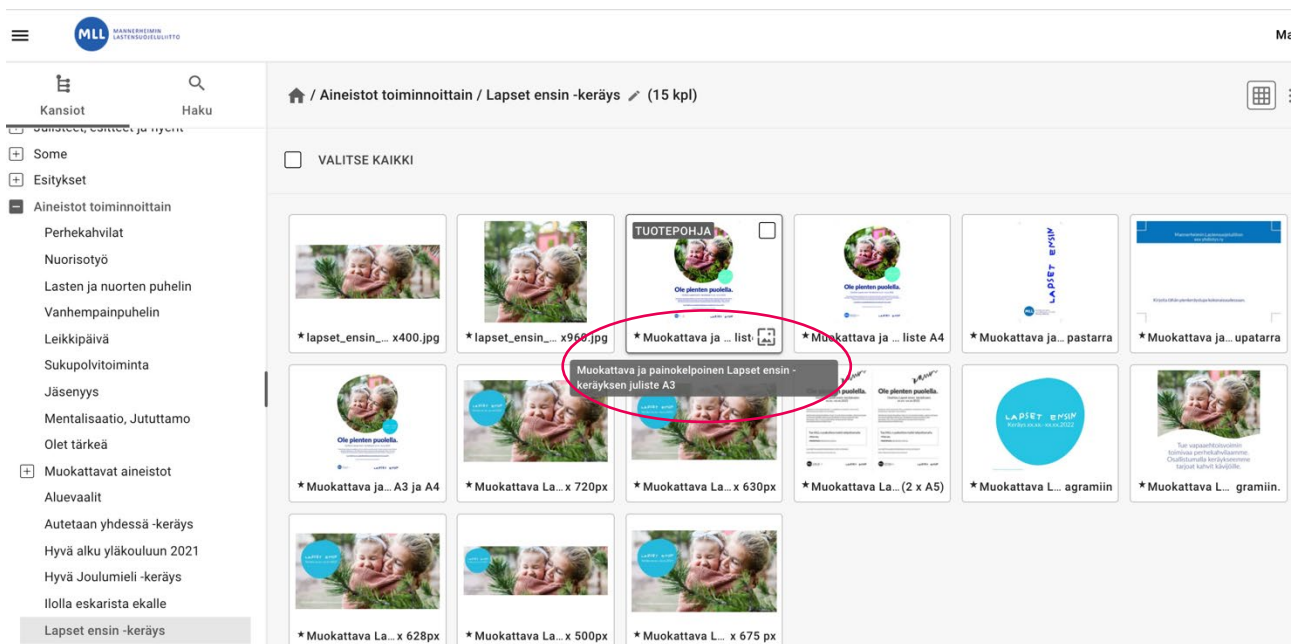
MLL MANNERHEIMIN LASTENSUOJELULIITTO

Ma

Kansiot Haku

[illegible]

Some
Esitykset
Aineistot toiminnoittain
Perhekahvilat
Nuorisotyö
Lasten ja nuorten puhelin
Vanhempainpuhelin
Leikkipäivä
Sukupolvitoiminta
Jäsenyys
Mentalisaatio, Jututtamo
Olet tärkeä
Muokattavat aineistot
Aluevaalit
Autetaan yhdessä -keräys
Hyvä alku yläkouluun 2021
Hyvä Joulumieli -keräys
Ilolla eskarista ekalle
Lapset ensin -keräys

/ Aineistot toiminnoittain / Lapset ensin -keräys (15 kpl)

VALITSE KAIKKI

TUOTEPOHJA

Ole plenten puolella.

Ole plenten puolella.

LAPSET ENSIN

Ole plenten puolella.

LAPSET ENSIN

★lapset_ensin_... x400.jpg
★lapset_ensin_... x960.jpg
★Muokattava ja ... liste
★Muokattava ja ... liste A4
★Muokattava ja... pastarra
★Muokattava ja... upatarra

Muokattava ja painokelpoinen Lapset ensin -keräyksen juliste A3

★Muokattava ja... A3 ja A4
★Muokattava La... x 720px
★Muokattava La... x 630px
★Muokattava La... (2 x A5)
★Muokattava L... agramiin
★Muokattava L... gramiin.

★Muokattava La... x 628px
★Muokattava La... x 500px
★Muokattava L... x 675 px